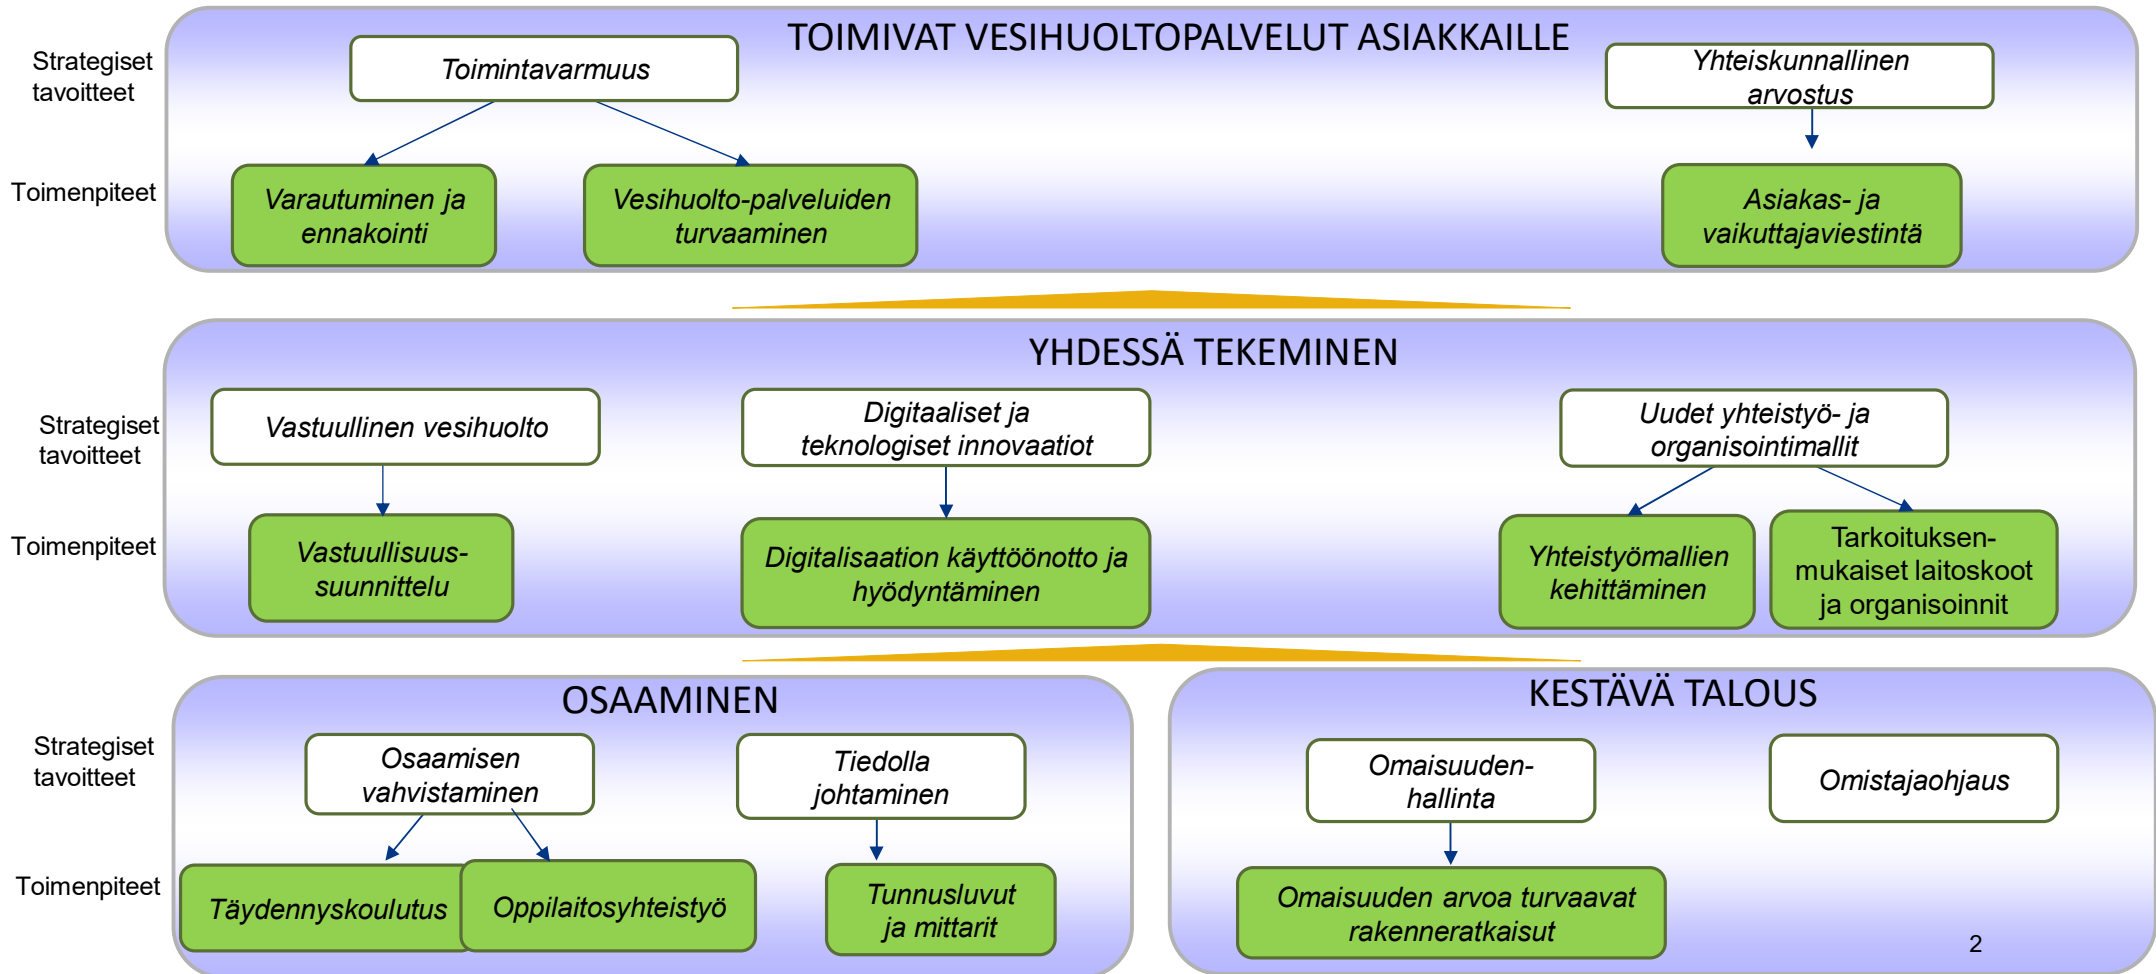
TOIMIVAT VESIHUOLTOPALVELUT ASIAKKAILLE

Strategiset tavoitteet

Toimintavarmuus

Yhteiskunnallinen arvostus

Toimenpiteet

Varautuminen ja ennakointi

Vesihuolto-palveluiden turvaaminen

Asiakas- ja vaikuttajaviestintä

YHDESSÄ TEKEMINEN

Strategiset tavoitteet

Vastuullinen vesihuolto

Digitaaliset ja teknologiset innovaatiot

Uudet yhteistyö- ja organisointimallit

Toimenpiteet

Vastuullisuus-suunnittelu

Digitalisaation käyttöönotto ja hyödyntäminen

Yhteistyömallien kehittäminen

Tarkoituksen-mukaiset laitoskoot ja organisoinnit

OSAAMINEN

Strategiset tavoitteet

Osaamisen vahvistaminen

Tiedolla johtaminen

Toimenpiteet

Täydennyskoulutus

Oppilaitosyhteistyö

Tunnusluvut ja mittarit

KESTÄVÄ TALOUS

Omaisuuden-hallinta

Omistajaohjaus

Omaisuuden arvoa turvaavat rakenneratkaisut

2